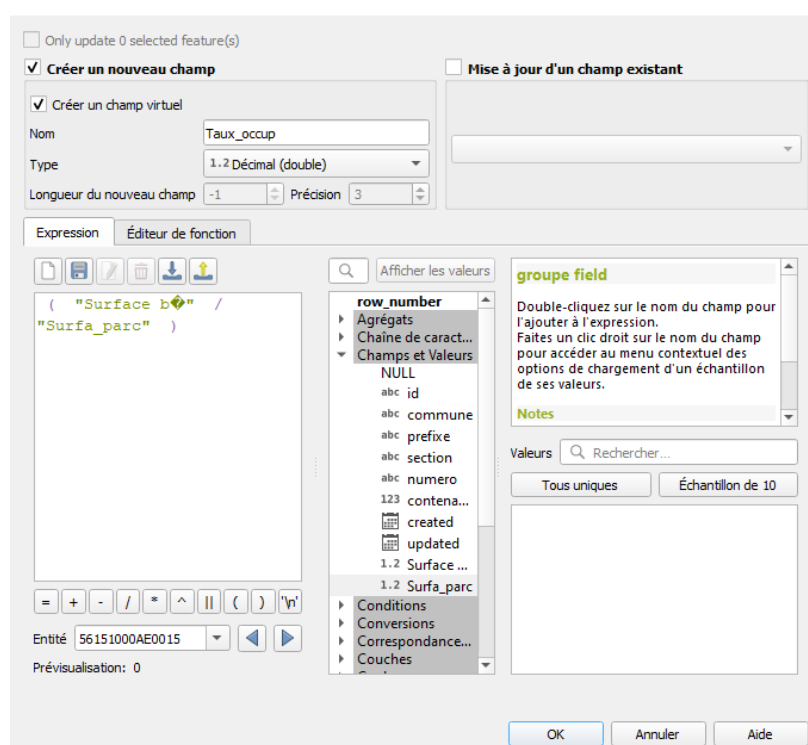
Only update 0 selected feature(s)

Créer un nouveau champ

Mise à jour d'un champ existant

Créer un champ virtuel

Nom Taux_occup

Type 1.2 Décimal (double)

Longueur du nouveau champ -1 Précision 3

Expression Éditeur de fonction

( "Surface b�" / "Surfa_parc" )

Afficher les valeurs

row_number
Agrégats
Chaîne de caract...
Champs et Valeurs
NULL
abc id
abc commune
abc prefixe
abc section
abc numero
123 contena...
created
updated
1.2 Surface ...
1.2 Surfa_parc
Conditions
Conversions
Correspondance...
Couches

groupe field

Double-cliquez sur le nom du champ pour l'ajouter à l'expression.
Faites un clic droit sur le nom du champ pour accéder au menu contextuel des options de chargement d'un échantillon de ses valeurs.

Notes

Valeurs Rechercher...

Tous uniques Échantillon de 10

= + - / * ^ || ( ) '\n'

Entité 56151000AE0015

Prévisualisation: 0

OK Annuler Aide